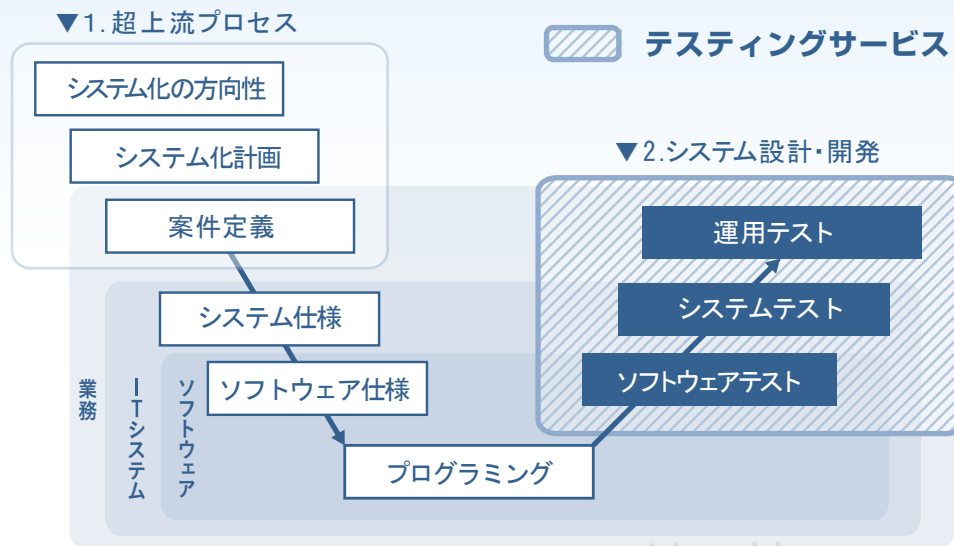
▼1. 超上流プロセス

システム化の方向性

システム化計画

案件定義

テスティングサービス

▼2.システム設計・開発

運用テスト

システムテスト

ソフトウェアテスト

システム仕様

ソフトウェア仕様

プログラミング

業務

ITシステム

ソフトウェア